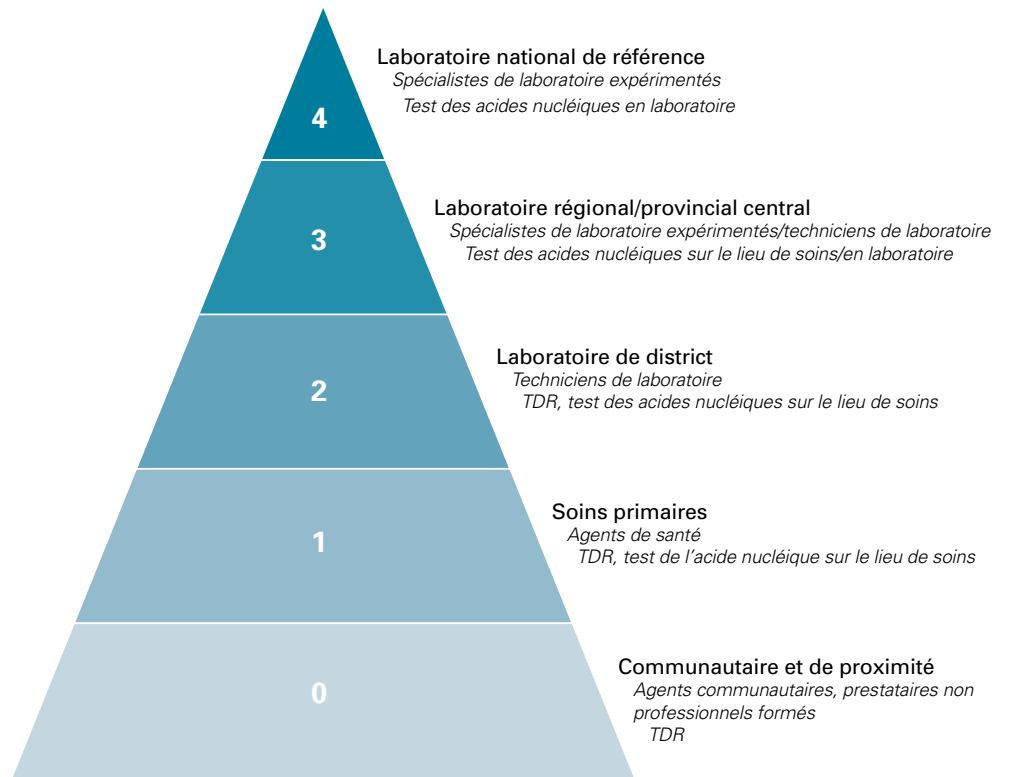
4

Laboratoire national de référence
*Spécialistes de laboratoire expérimentés*
*Test des acides nucléiques en laboratoire*

3

Laboratoire régional/provincial central
*Spécialistes de laboratoire expérimentés/techniciens de laboratoire*
*Test des acides nucléiques sur le lieu de soins/en laboratoire*

2

Laboratoire de district
*Techniciens de laboratoire*
*TDR, test des acides nucléiques sur le lieu de soins*

1

Soins primaires
*Agents de santé*
*TDR, test de l'acide nucléique sur le lieu de soins*

0

Communautaire et de proximité
*Agents communautaires, prestataires non professionnels formés*
*TDR*